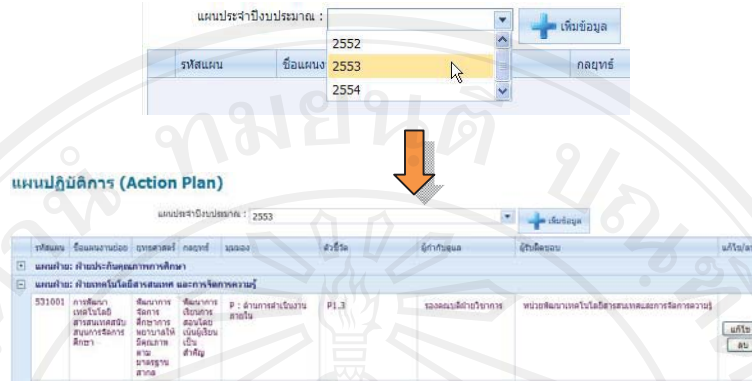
แผนประจำปีงบประมาณ :
2552
2553
2554
เพิ่มข้อมูล
รหัสแผน
ชื่อแผน
กลยุทธ์

แผนปฏิบัติการ (Action Plan)

แผนประจำปีงบประมาณ : 2553
เพิ่มข้อมูล

| รหัสแผน | ชื่อแผนงานย่อย | ยุทธศาสตร์ | กลยุทธ์ | มุมมอง | ตัวชี้วัด | ผู้กำกับดูแล | ผู้รับผิดชอบ | แก้ไข/ลบ |
|---|---|---|---|---|---|---|---|---|
| แผนฝ่าย: ฝ่ายประกันคุณภาพการศึกษา | | | | | | | | |
| แผนฝ่าย: ฝ่ายเทคโนโลยีสารสนเทศ และการจัดการความรู้ | | | | | | | | |
| 531001 | การพัฒนาเทคโนโลยีสารสนเทศสนับสนุนการจัดการศึกษา | พัฒนาการจัดการศึกษาการพยาบาลให้มีคุณภาพตามมาตรฐานสากล | พัฒนาการเรียนการสอนโดยเน้นผู้เรียนเป็นสำคัญ | P : ด้านการดำเนินงานภายใน | P1.3 | รองคณบดีฝ่ายวิชาการ | หน่วยพัฒนาเทคโนโลยีสารสนเทศและการจัดการความรู้ | แก้ไข ลบ |